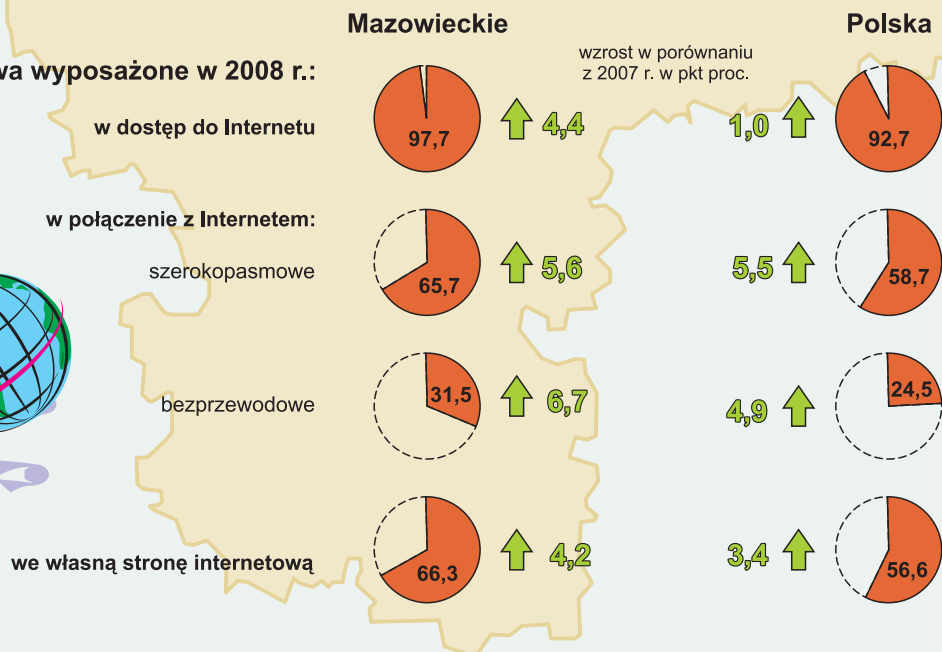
Mazowieckie

Polska

wzrost w porównaniu z 2007 r. w pkt proc.

wa wyposażone w 2008 r.:

w dostęp do Internetu

97,7

4,4

1,0

92,7

w połączenie z Internetem:

szerokopasmowe

65,7

5,6

5,5

58,7

bezprzewodowe

31,5

6,7

4,9

24,5

we własną stronę internetową

66,3

4,2

3,4

56,6